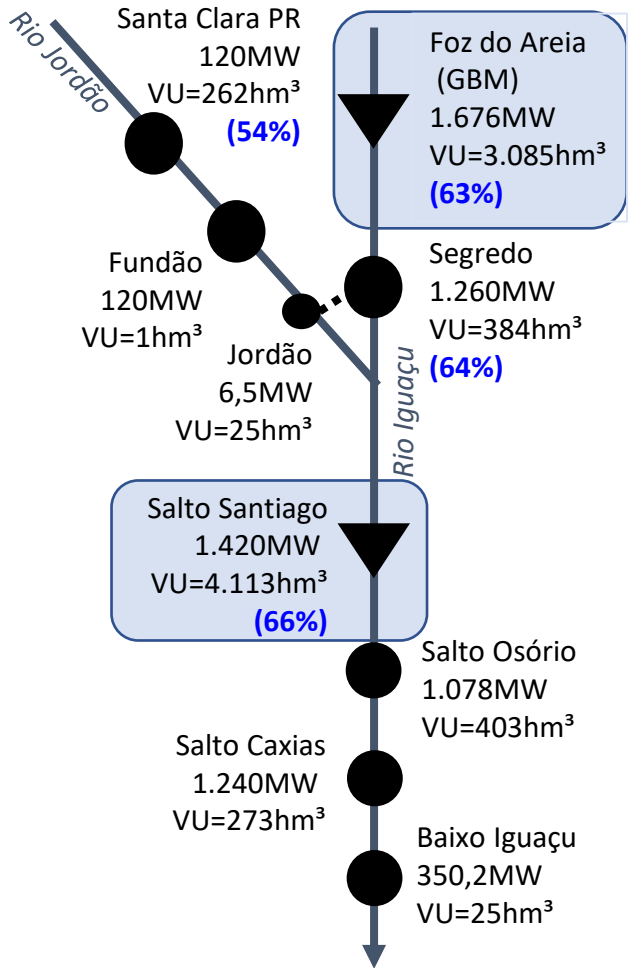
Rio Jordão

Santa Clara PR
120MW
VU=262hm³
(54%)

Foz do Areia
(GBM)
1.676MW
VU=3.085hm³
(63%)

Fundão
120MW
VU=1hm³

Segredo
1.260MW
VU=384hm³
(64%)

Jordão
6,5MW
VU=25hm³

Rio Iguaçu

Salto Santiago
1.420MW
VU=4.113hm³
(66%)

Salto Osório
1.078MW
VU=403hm³

Salto Caxias
1.240MW
VU=273hm³

Baixo Iguaçu
350,2MW
VU=25hm³